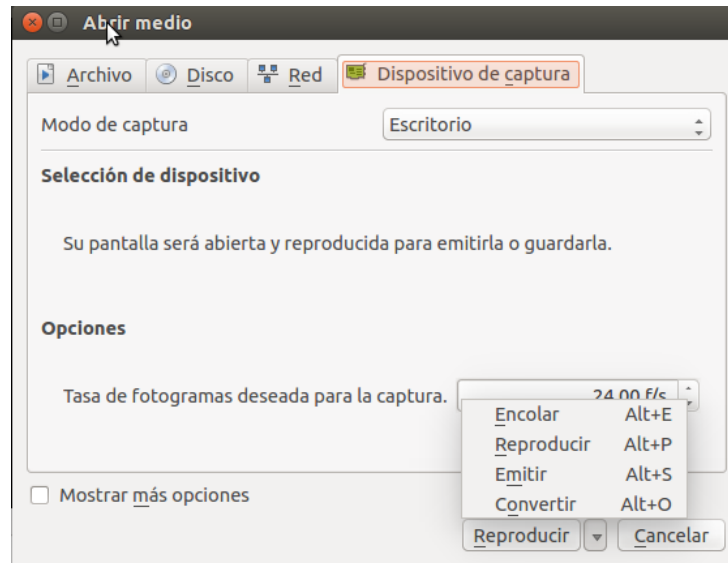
Abrir medio

Archivo | Disco | Red | Dispositivo de captura

Modo de captura
Escritorio

Selección de dispositivo

Su pantalla será abierta y reproducida para emitirla o guardarla.

Opciones

Tasa de fotogramas deseada para la captura.
24.00 f/s

Encolar Alt+E
Reproducir Alt+P
Emitir Alt+S
Convertir Alt+O

Mostrar más opciones

Reproducir
Cancelar